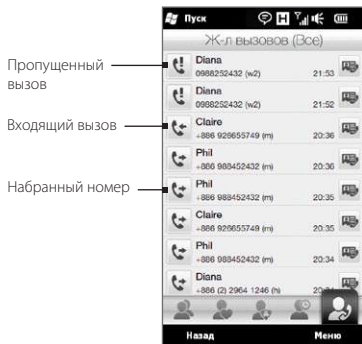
Пропущенный вызов

Входящий вызов

Набранный номер

Пуск

Ж-л вызовов (Все)

Diana
0988252432 (w2) 21:53

Diana
0988252432 (w2) 21:52

Claire
+886 926655749 (m) 20:36

Phil
+886 988452432 (m) 20:36

Phil
+886 988452432 (m) 20:35

Claire
+886 926655749 (m) 20:35

Phil
+886 988452432 (m) 20:34

Diana
+886 (2) 2964 1246 (h)

Назад

Меню